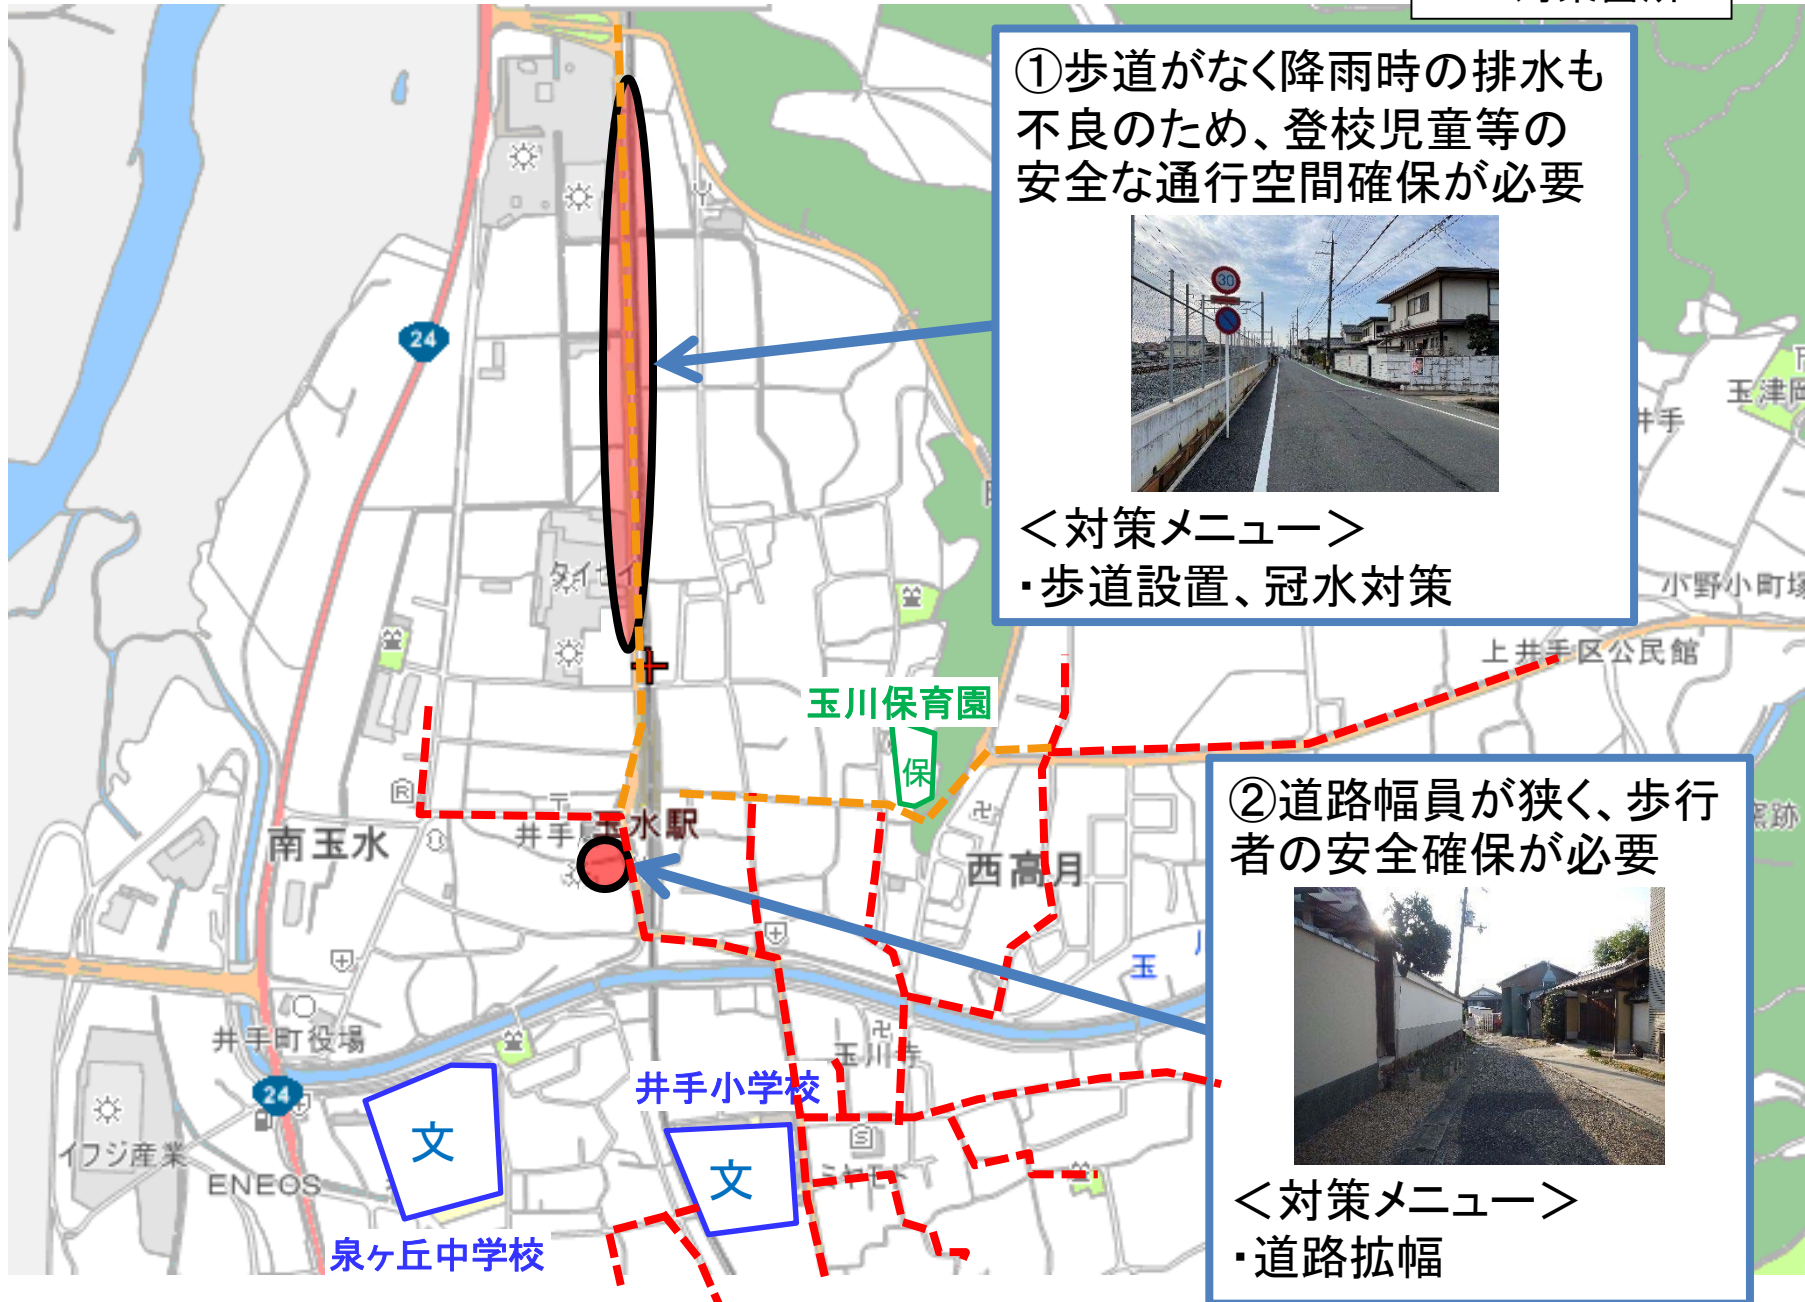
①歩道がなく降雨時の排水も不良のため、登校児童等の安全な通行空間確保が必要

30

＜対策メニュー＞
・歩道設置、冠水対策

②道路幅員が狭く、歩行者の安全確保が必要

＜対策メニュー＞
・道路拡幅

24

タイセイ

玉川保育園

保

上井手区公民館

小野小町塚

玉津岡

井手

南玉水

井手 玉水駅

西高月

玉

井手町役場

玉川寺

24

井手小学校

文

文

イワジ産業

ENEOS

泉ヶ丘中学校

ミヤト